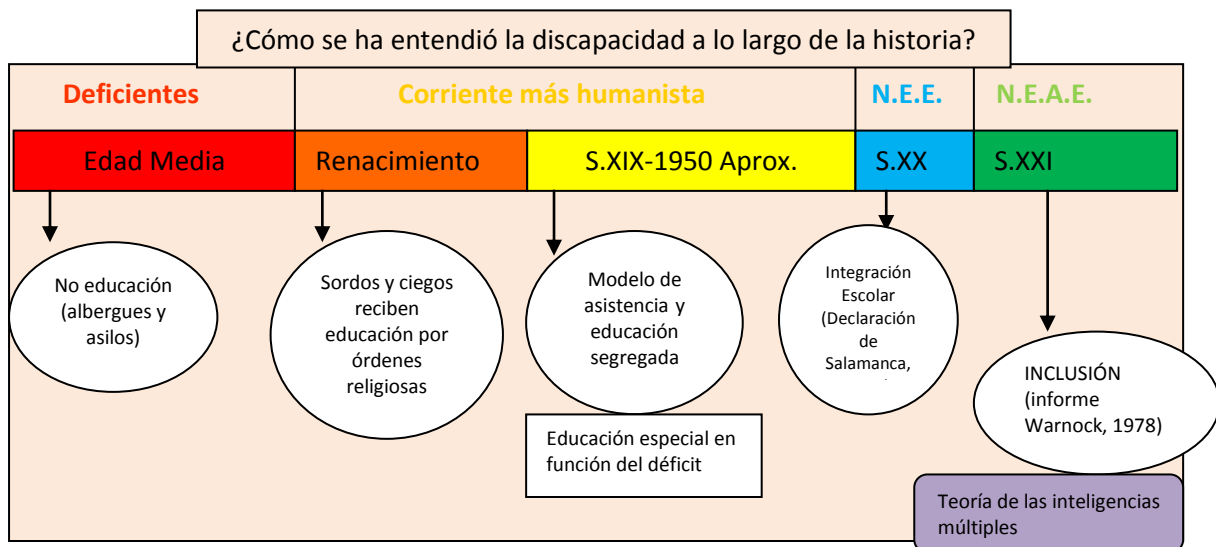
¿Cómo se ha entendió la discapacidad a lo largo de la historia?

Deficientes

Corriente más humanista

N.E.E.

N.E.A.E.

Edad Media

Renacimiento

S.XIX-1950 Aprox.

S.XX

S.XXI

No educación (albergues y asilos)

Sordos y ciegos reciben educación por órdenes religiosas

Modelo de asistencia y educación segregada

Educación especial en función del déficit

Integración Escolar (Declaración de Salamanca, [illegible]

INCLUSIÓN (informe Warnock, 1978)

Teoría de las inteligencias múltiples